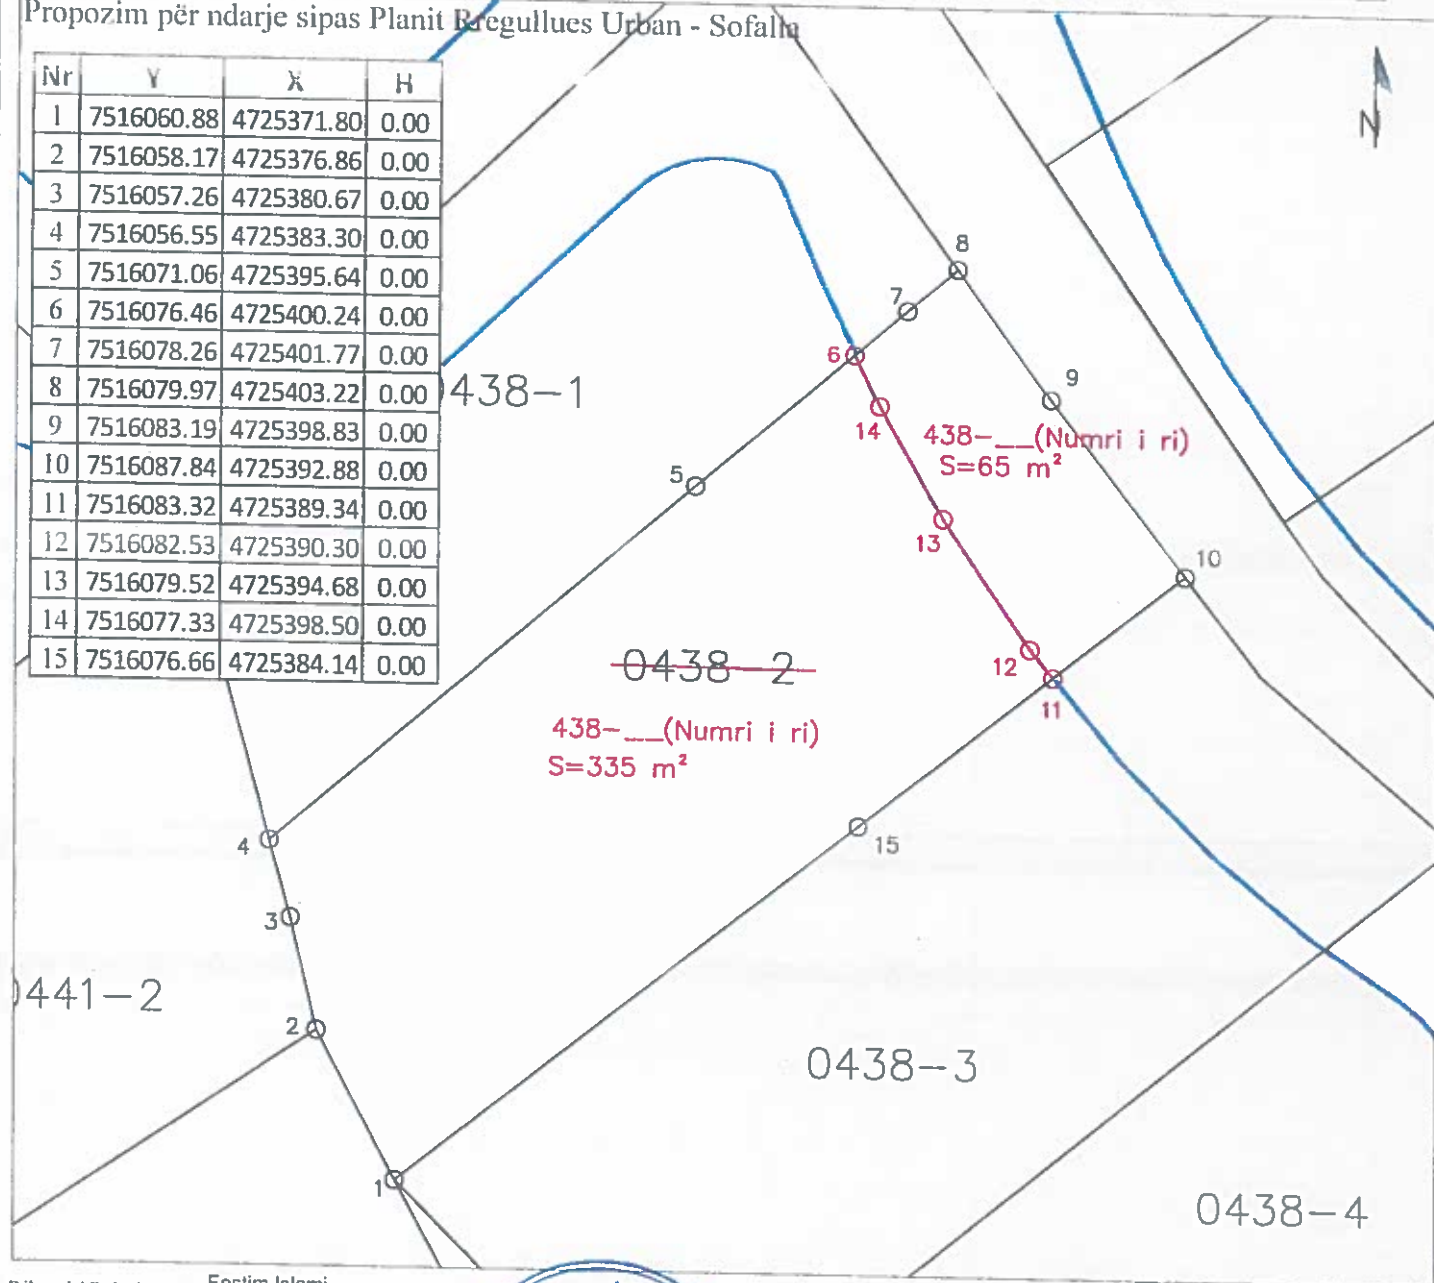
Propozim për ndarje sipas Planit Rregullues Urban - Sofalia

| Nr | Y | X | H |
|---|---|---|---|
| 1 | 7516060.88 | 4725371.80 | 0.00 |
| 2 | 7516058.17 | 4725376.86 | 0.00 |
| 3 | 7516057.26 | 4725380.67 | 0.00 |
| 4 | 7516056.55 | 4725383.30 | 0.00 |
| 5 | 7516071.06 | 4725395.64 | 0.00 |
| 6 | 7516076.46 | 4725400.24 | 0.00 |
| 7 | 7516078.26 | 4725401.77 | 0.00 |
| 8 | 7516079.97 | 4725403.22 | 0.00 |
| 9 | 7516083.19 | 4725398.83 | 0.00 |
| 10 | 7516087.84 | 4725392.88 | 0.00 |
| 11 | 7516083.32 | 4725389.34 | 0.00 |
| 12 | 7516082.53 | 4725390.30 | 0.00 |
| 13 | 7516079.52 | 4725394.68 | 0.00 |
| 14 | 7516077.33 | 4725398.50 | 0.00 |
| 15 | 7516076.66 | 4725384.14 | 0.00 |

N

8
7
6
9
0438-1
14
438-__(Numri i ri)
S=65 m²
5
13
10
12
0438-2
11
438-__(Numri i ri)
S=335 m²
4
15
3
0441-2
2
0438-3
1
0438-4
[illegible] Fostim Islami